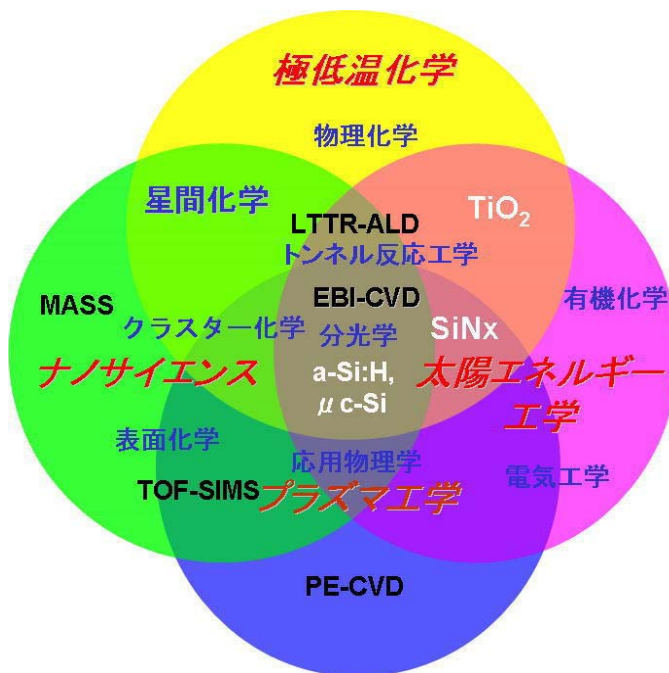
極低温化学

物理化学

星間化学

LTTR-ALD

$TiO_2$

トンネル反応工学

MASS

EBI-CVD

有機化学

クラスター化学

分光学

SiNx

ナノサイエンス

a-Si:H,

μc-Si

太陽エネルギー工学

表面化学

応用物理学

電気工学

TOF-SIMS

プラズマ工学

PE-CVD